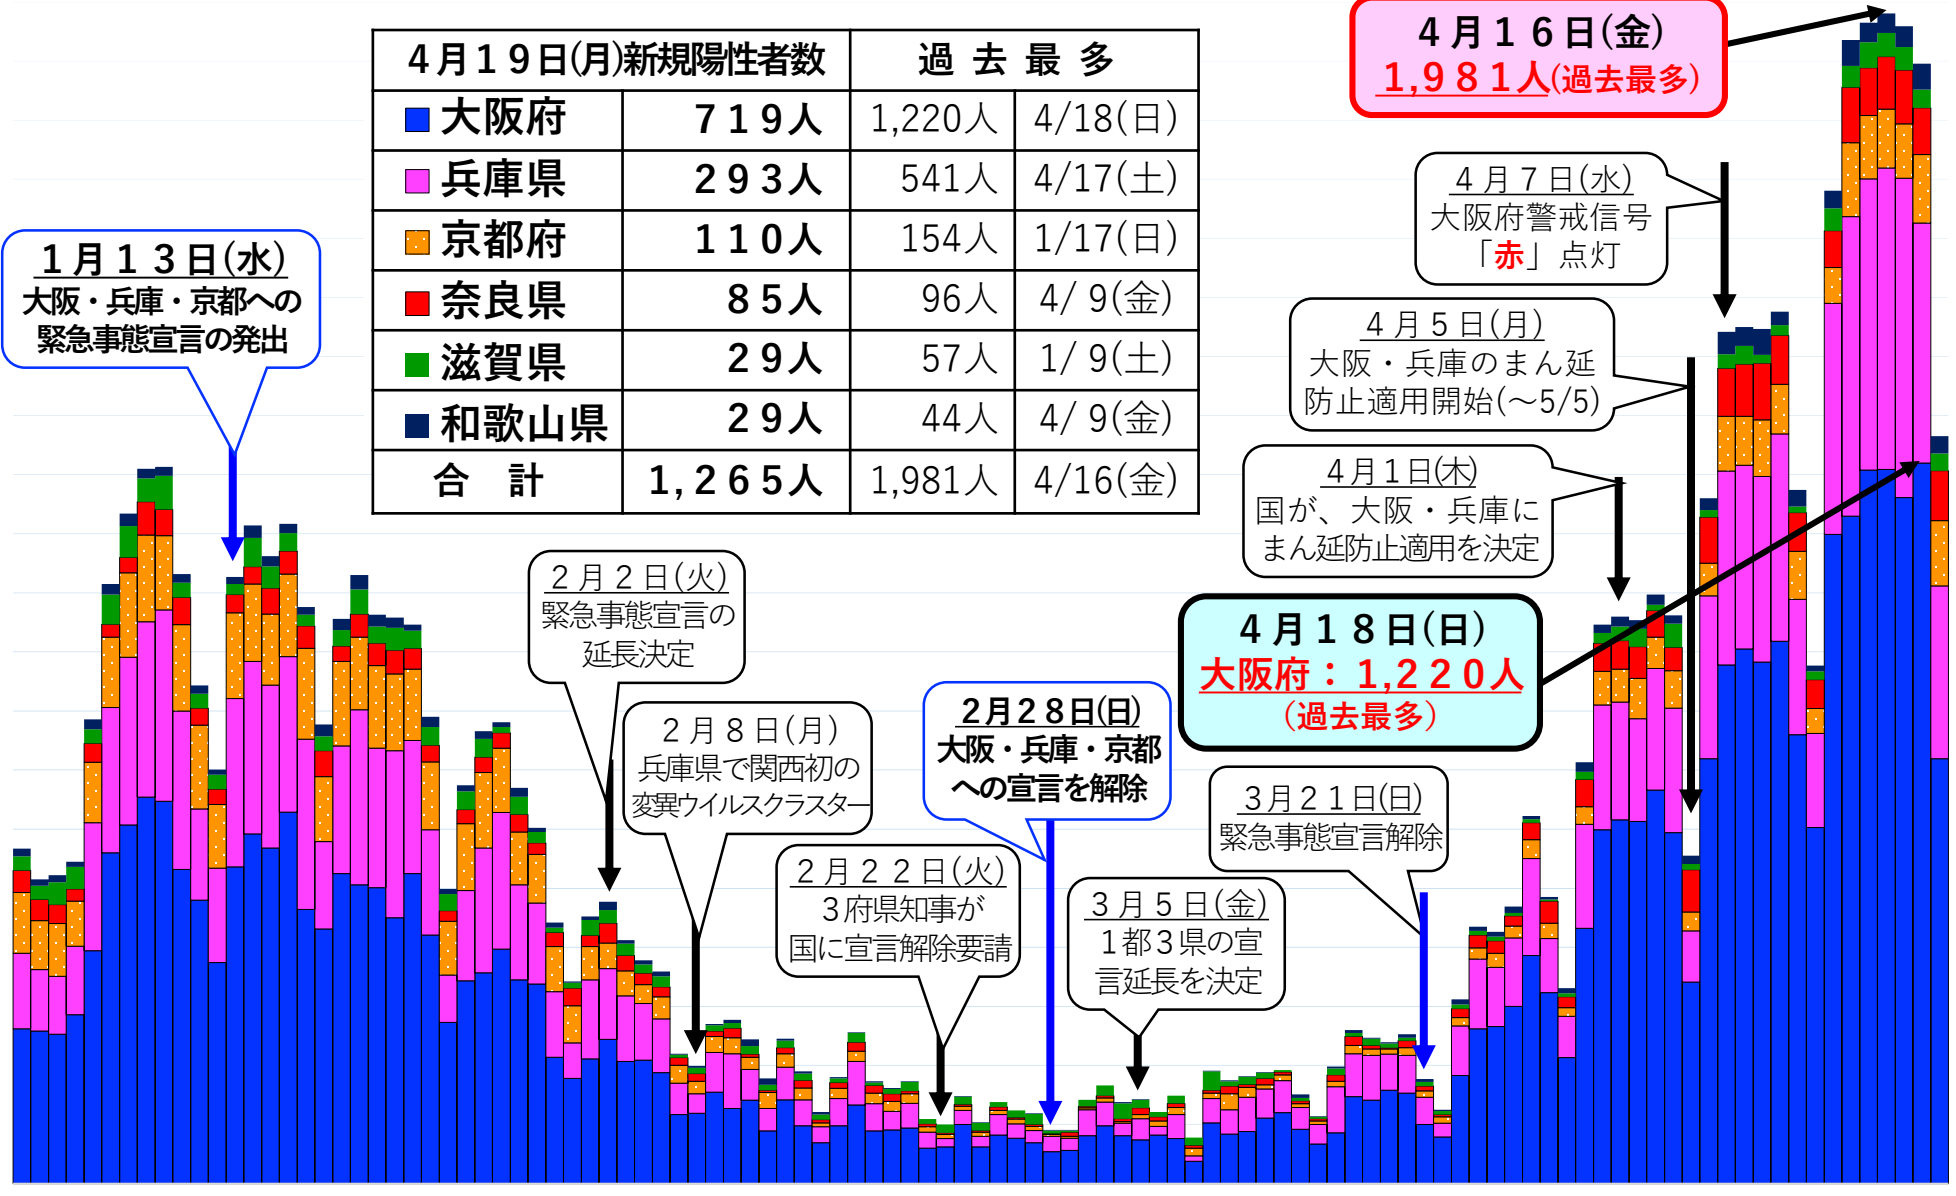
| ４月１９日(月)新規陽性者数 | | 過 去 最 多 | |
|---|---|---|---|
| 大阪府 | ７１９人 | 1,220人 | 4/18(日) |
| 兵庫県 | ２９３人 | 541人 | 4/17(土) |
| 京都府 | １１０人 | 154人 | 1/17(日) |
| 奈良県 | ８５人 | 96人 | 4/ 9(金) |
| 滋賀県 | ２９人 | 57人 | 1/ 9(土) |
| 和歌山県 | ２９人 | 44人 | 4/ 9(金) |
| 合 計 | 1,２６５人 | 1,981人 | 4/16(金) |

４月１６日(金)
1,９８１人(過去最多)

１月１３日(水)
大阪・兵庫・京都への緊急事態宣言の発出

４月７日(水)
大阪府警戒信号「赤」点灯

４月５日(月)
大阪・兵庫のまん延防止適用開始(～5/5)

４月1日(木)
国が、大阪・兵庫にまん延防止適用を決定

２月２日(火)
緊急事態宣言の延長決定

４月１８日(日)
大阪府：1,２２０人
(過去最多)

２月８日(月)
兵庫県で関西初の変異ウイルスクラスター

2月28日(日)
大阪・兵庫・京都への宣言を解除

３月２１日(日)
緊急事態宣言解除

２月２２日(火)
３府県知事が国に宣言解除要請

３月５日(金)
１都３県の宣言延長を決定